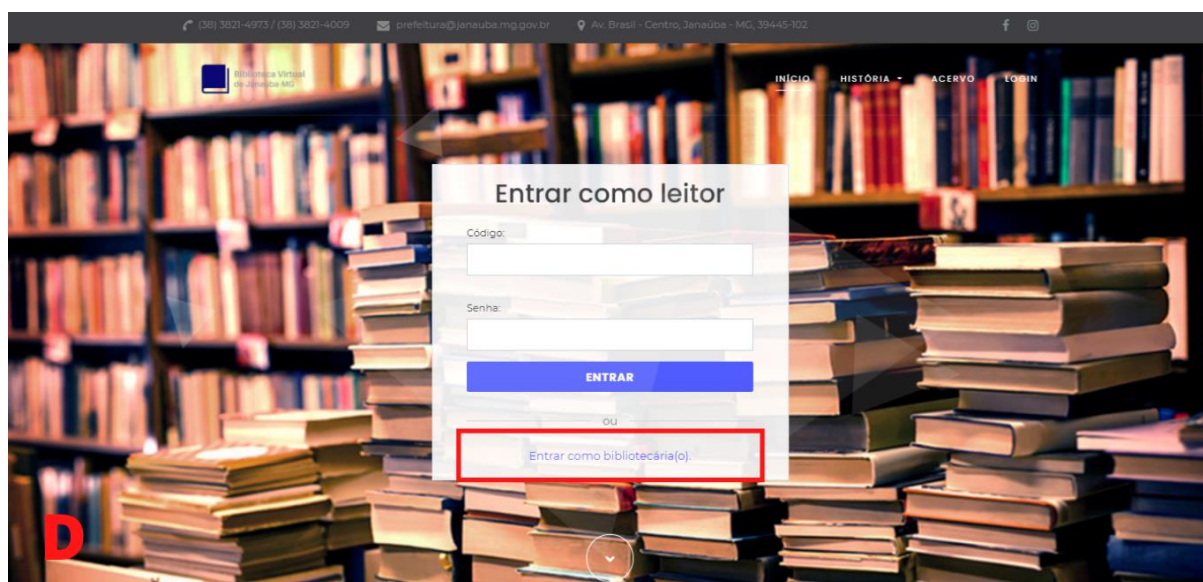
(38) 3821-4973 / (38) 3821-4009 prefeitura@janauba.mg.gov.br Av. Brasil - Centro, Janaúba - MG, 39445-102

Biblioteca Virtual de Janaúba MG

INÍCIO HISTÓRIA ACERVO LOGIN

Entrar como leitor

Código:

Senha:

ENTRAR

ou

Entrar como bibliotecária(o).

D